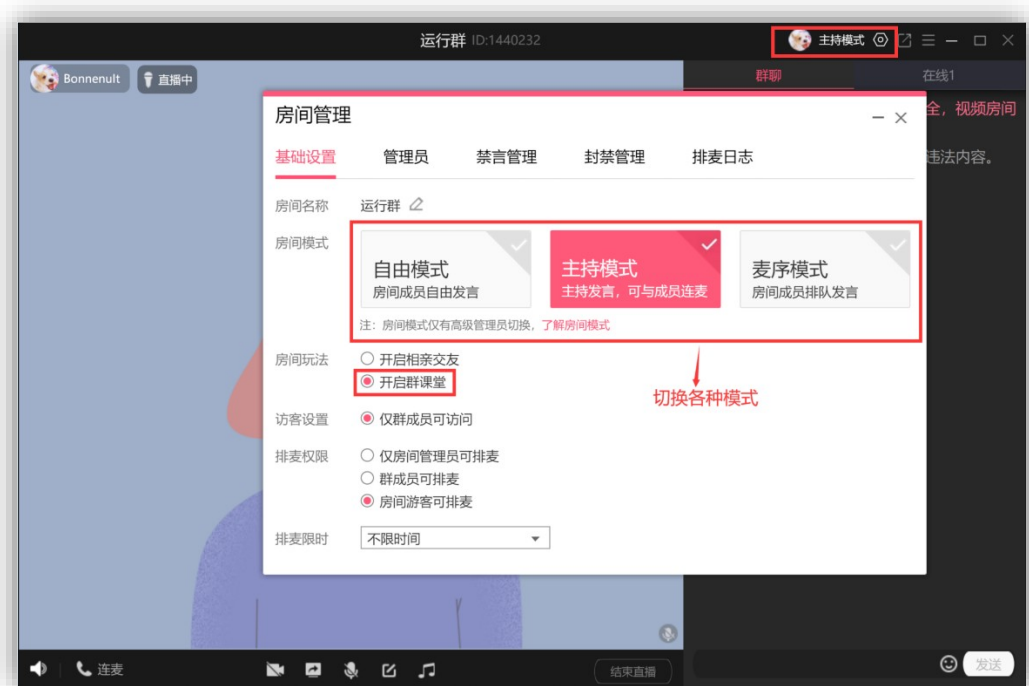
运行群 ID:1440232

主持模式

Bonnenult 直播中

群聊 在线1

全，视频房间

违法内容。

房间管理

基础设置 管理员 禁言管理 封禁管理 排麦日志

房间名称 运行群

房间模式

自由模式
房间成员自由发言

主持模式
主持发言，可与成员连麦

麦序模式
房间成员排队发言

注：房间模式仅有高级管理员切换，了解房间模式

房间玩法 开启相亲交友
开启群课堂

切换各种模式

访客设置 仅群成员可访问

排麦权限 仅房间管理员可排麦
群成员可排麦
房间游客可排麦

排麦限时 不限时间

连麦

结束直播

发送